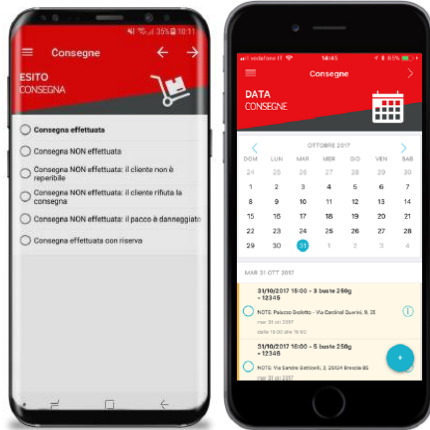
Consegne

ESITO
CONSEGNA

Consegna effettuata

Consegna NON effettuata

Consegna NON effettuata: il cliente non è reperibile

Consegna NON effettuata: il cliente rifiuta la consegna

Consegna NON effettuata: il pacco è danneggiato

Consegna effettuata con riserva

vodafone IT 14:43 85%

Consegne

DATA
CONSEGNE

OTTOBRE 2017

| DOM | LUN | MAR | MER | GIO | VEN | SAB |
|---|---|---|---|---|---|---|
| 24 | 25 | 26 | 27 | 28 | 29 | 30 |
| 1 | 2 | 3 | 4 | 5 | 6 | 7 |
| 8 | 9 | 10 | 11 | 12 | 13 | 14 |
| 15 | 16 | 17 | 18 | 19 | 20 | 21 |
| 22 | 23 | 24 | 25 | 26 | 27 | 28 |
| 29 | 30 | 31 | 1 | 2 | 3 | 4 |

MAR 31 OTT 2017

31/10/2017 15:00 - 3 buste 250g - 12345

NOTE: Palazzo Dolcetto - Via Cardinal Quirini, 9, 25

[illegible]

31/10/2017 16:00 - 5 buste 250g - 12345

NOTE: Via Sandro Botticelli, 2, 25124 Brescia BS